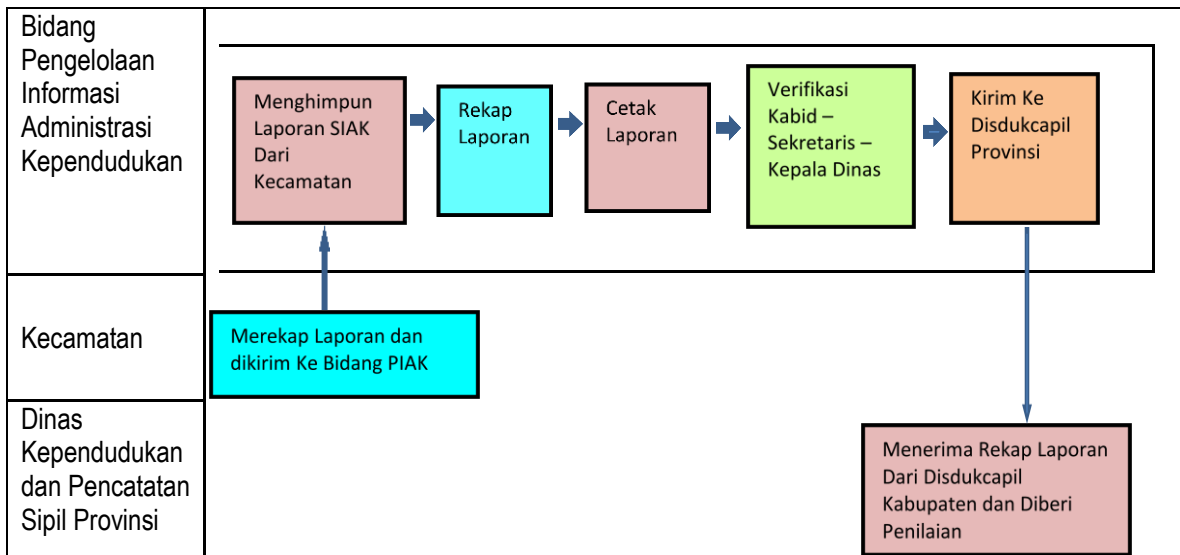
Bidang Pengelolaan Informasi Administrasi Kependudukan

Menghimpun Laporan SIAK Dari Kecamatan

Rekap Laporan

Cetak Laporan

Verifikasi Kabid – Sekretaris – Kepala Dinas

Kirim Ke Disdukcapil Provinsi

Kecamatan

Merekap Laporan dan dikirim Ke Bidang PIAK

Dinas Kependudukan dan Pencatatan Sipil Provinsi

Menerima Rekap Laporan Dari Disdukcapil Kabupaten dan Diberi Penilaian